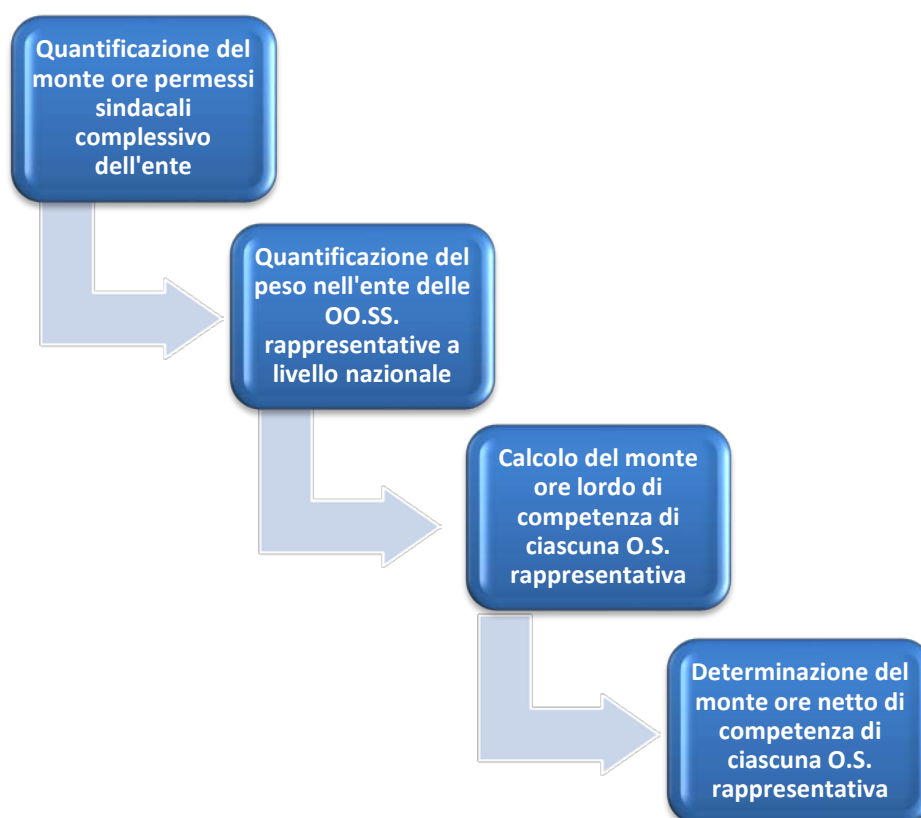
Quantificazione del monte ore permessi sindacali complessivo dell'ente

Quantificazione del peso nell'ente delle OO.SS. rappresentative a livello nazionale

Calcolo del monte ore lordo di competenza di ciascuna O.S. rappresentativa

Determinazione del monte ore netto di competenza di ciascuna O.S. rappresentativa